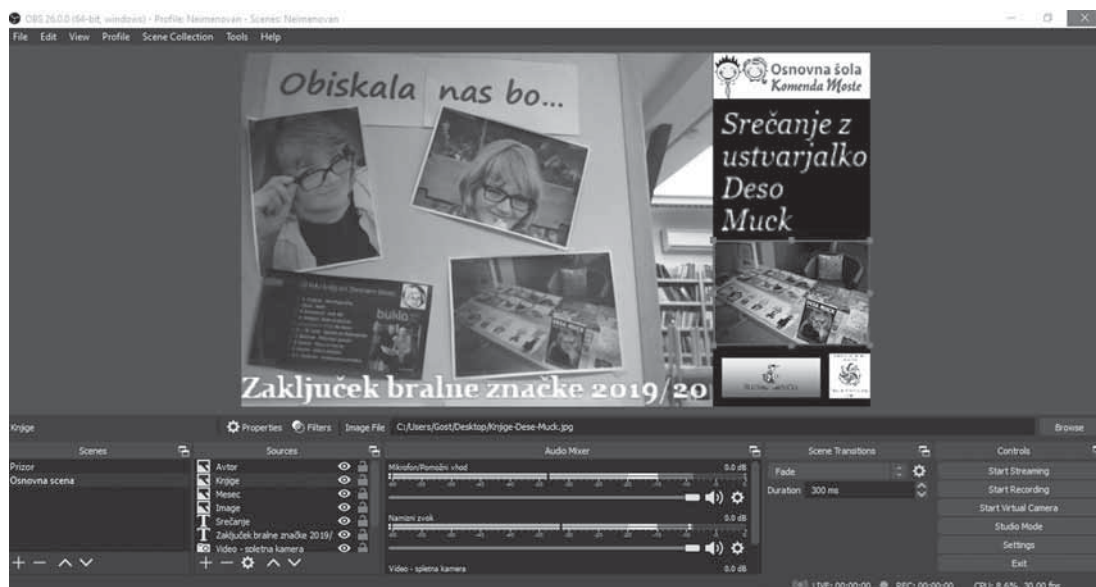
OBS 26.0.0 (64-bit, windows) - Profile: Neimenovan - Scenes: Neimenovan

File Edit View Profile Scene Collection Tools Help

Obiskala nas bo...

Osnovna šola Komenda Moste

Srečanje z ustvarjalko Deso Muck

Zaključek bralne značke 2019/20

Knjige

Properties Filters Image File C:/Users/Gost/Desktop/Knjige-Dese-Muck.jpg Browse

Scenes
Prizor
Osnovna scena

Sources
Avtor
Knjige
Mesec
Image
Srečanje
Zaključek bralne značke 2019/
Video - spletna kamera

Audio Mixer
Mikrofon/Pomožni vhod 0.0 dB
Namizni zvok 0.0 dB
Video - spletna kamera 0.0 dB

Scene Transitions
Fade
Duration 300 ms

Controls
Start Streaming
Start Recording
Start Virtual Camera
Studio Mode
Settings
Exit

LIVE: 00:00:00 REC: 00:00:00 CPU: 8.6%, 30.00 fps